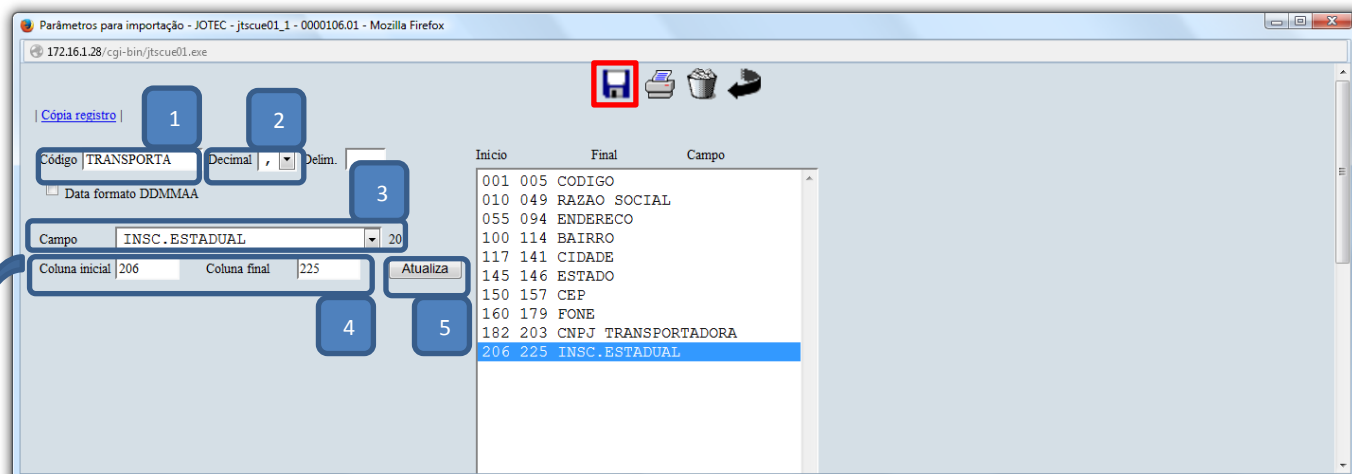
Parâmetros para importação - JOTEC - jtscue01_1 - 0000106.01 - Mozilla Firefox
172.16.1.28/cgi-bin/jtscue01.exe

| Cópia registro |

1
2
Código TRANSPORTA
Decimal ,
Delim.
Data formato DDMMAA
3
Campo INSC.ESTADUAL 20
Coluna inicial 206
Coluna final 225
Atualiza
4
5

Inicio Final Campo
001 005 CODIGO
010 049 RAZAO SOCIAL
055 094 ENDERECO
100 114 BAIRRO
117 141 CIDADE
145 146 ESTADO
150 157 CEP
160 179 FONE
182 203 CNPJ TRANSPORTADORA
206 225 INSC.ESTADUAL